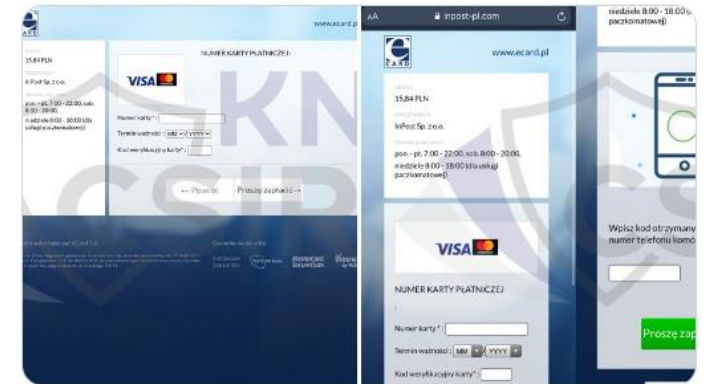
www.ecard.pl

15,84 PLN

InPost Sp. z o.o.

pon. - pt. 7:00 - 22:00, sob. 8:00 - 20:00, niedziela 8:00 - 18:00 (dla usługi paczkomatowej)

NUMER KARTY PŁATNICZEJ:

VISA

Numer karty *:

Termin ważności *: MM YYYY

Kod weryfikacyjny karty *:

← Powrót

Proszę zapłacić →

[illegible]

AA

inpost-pl.com

www.ecard.pl

15,84 PLN

InPost Sp. z o.o.

pon. - pt. 7:00 - 22:00, sob. 8:00 - 20:00, niedziela 8:00 - 18:00 (dla usługi paczkomatowej)

VISA

NUMER KARTY PŁATNICZEJ:

Numer karty *:

Termin ważności *: MM YYYY

Kod weryfikacyjny karty *:

niedziela 8:00 - 18:00 (dla usługi paczkomatowej)

Wpisz kod otrzymany numer telefonu komó

Proszę zap